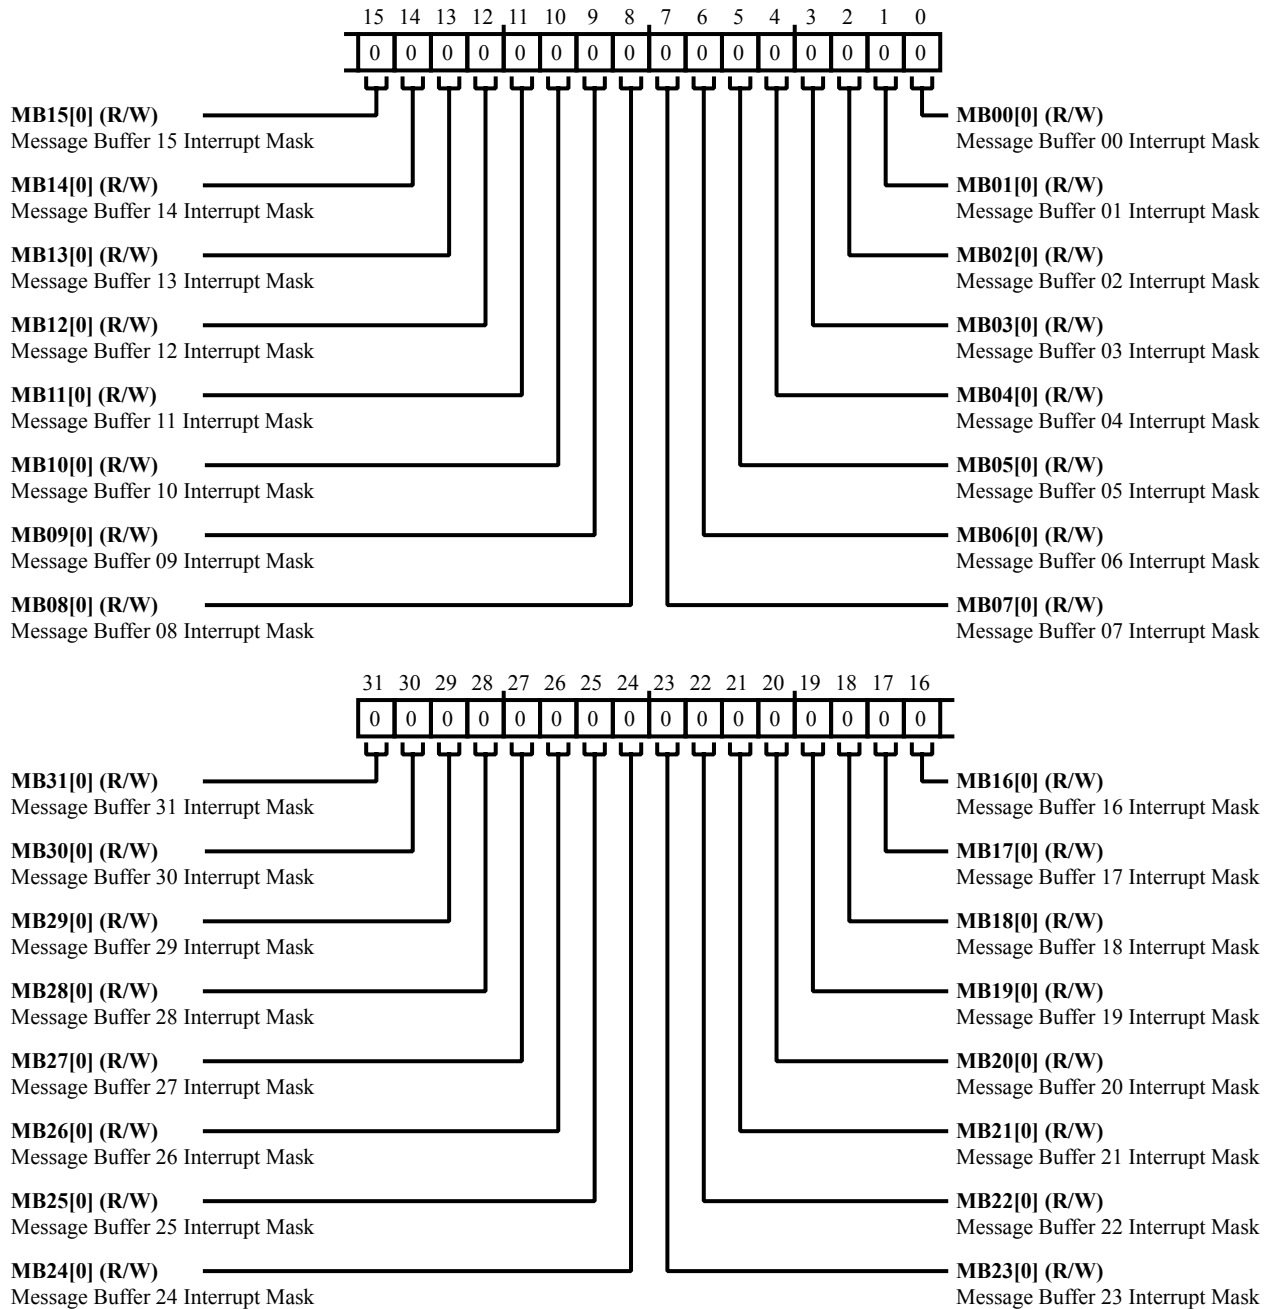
| 15 | 14 | 13 | 12 | 11 | 10 | 9 | 8 | 7 | 6 | 5 | 4 | 3 | 2 | 1 | 0 |
|---|---|---|---|---|---|---|---|---|---|---|---|---|---|---|---|
| 0 | 0 | 0 | 0 | 0 | 0 | 0 | 0 | 0 | 0 | 0 | 0 | 0 | 0 | 0 | 0 |

**MB15[0] (R/W)**
Message Buffer 15 Interrupt Mask

**MB14[0] (R/W)**
Message Buffer 14 Interrupt Mask

**MB13[0] (R/W)**
Message Buffer 13 Interrupt Mask

**MB12[0] (R/W)**
Message Buffer 12 Interrupt Mask

**MB11[0] (R/W)**
Message Buffer 11 Interrupt Mask

**MB10[0] (R/W)**
Message Buffer 10 Interrupt Mask

**MB09[0] (R/W)**
Message Buffer 09 Interrupt Mask

**MB08[0] (R/W)**
Message Buffer 08 Interrupt Mask

**MB00[0] (R/W)**
Message Buffer 00 Interrupt Mask

**MB01[0] (R/W)**
Message Buffer 01 Interrupt Mask

**MB02[0] (R/W)**
Message Buffer 02 Interrupt Mask

**MB03[0] (R/W)**
Message Buffer 03 Interrupt Mask

**MB04[0] (R/W)**
Message Buffer 04 Interrupt Mask

**MB05[0] (R/W)**
Message Buffer 05 Interrupt Mask

**MB06[0] (R/W)**
Message Buffer 06 Interrupt Mask

**MB07[0] (R/W)**
Message Buffer 07 Interrupt Mask

| 31 | 30 | 29 | 28 | 27 | 26 | 25 | 24 | 23 | 22 | 21 | 20 | 19 | 18 | 17 | 16 |
|---|---|---|---|---|---|---|---|---|---|---|---|---|---|---|---|
| 0 | 0 | 0 | 0 | 0 | 0 | 0 | 0 | 0 | 0 | 0 | 0 | 0 | 0 | 0 | 0 |

**MB31[0] (R/W)**
Message Buffer 31 Interrupt Mask

**MB30[0] (R/W)**
Message Buffer 30 Interrupt Mask

**MB29[0] (R/W)**
Message Buffer 29 Interrupt Mask

**MB28[0] (R/W)**
Message Buffer 28 Interrupt Mask

**MB27[0] (R/W)**
Message Buffer 27 Interrupt Mask

**MB26[0] (R/W)**
Message Buffer 26 Interrupt Mask

**MB25[0] (R/W)**
Message Buffer 25 Interrupt Mask

**MB24[0] (R/W)**
Message Buffer 24 Interrupt Mask

**MB16[0] (R/W)**
Message Buffer 16 Interrupt Mask

**MB17[0] (R/W)**
Message Buffer 17 Interrupt Mask

**MB18[0] (R/W)**
Message Buffer 18 Interrupt Mask

**MB19[0] (R/W)**
Message Buffer 19 Interrupt Mask

**MB20[0] (R/W)**
Message Buffer 20 Interrupt Mask

**MB21[0] (R/W)**
Message Buffer 21 Interrupt Mask

**MB22[0] (R/W)**
Message Buffer 22 Interrupt Mask

**MB23[0] (R/W)**
Message Buffer 23 Interrupt Mask